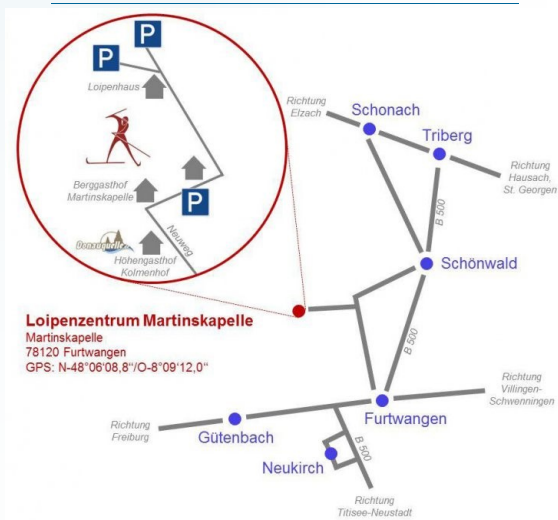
P
P
Loipenhaus
Berggasthof Martinskapelle
P
Donauquelle
Höhengasthof Kolmenhof
Neuweg

Richtung Elzach
Schonach
Triberg
Richtung Hausach, St. Georgen
B 500
Schönwald
B 500

Loipenzentrum Martinskapelle
Martinskapelle
78120 Furtwangen
GPS: N-48°06'08,8''/O-8°09'12,0''

Richtung Villingen-Schwenningen
Richtung Freiburg
Gütenbach
Furtwangen
B 500
Neukirch
Richtung Titisee-Neustadt